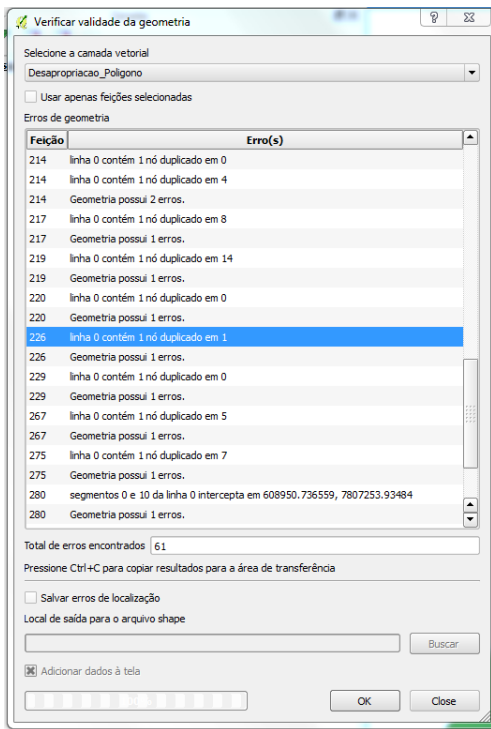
Verificar validade da geometria

?

Selecione a camada vetorial

Desapropriacao_Poligono

Usar apenas feições selecionadas

Erros de geometria

| Feição | Erro(s) |
|---|---|
| 214 | linha 0 contém 1 nó duplicado em 0 |
| 214 | linha 0 contém 1 nó duplicado em 4 |
| 214 | Geometria possui 2 erros. |
| 217 | linha 0 contém 1 nó duplicado em 8 |
| 217 | Geometria possui 1 erros. |
| 219 | linha 0 contém 1 nó duplicado em 14 |
| 219 | Geometria possui 1 erros. |
| 220 | linha 0 contém 1 nó duplicado em 0 |
| 220 | Geometria possui 1 erros. |
| 226 | linha 0 contém 1 nó duplicado em 1 |
| 226 | Geometria possui 1 erros. |
| 229 | linha 0 contém 1 nó duplicado em 0 |
| 229 | Geometria possui 1 erros. |
| 267 | linha 0 contém 1 nó duplicado em 5 |
| 267 | Geometria possui 1 erros. |
| 275 | linha 0 contém 1 nó duplicado em 7 |
| 275 | Geometria possui 1 erros. |
| 280 | segmentos 0 e 10 da linha 0 intercepta em 608950.736559, 7807253.93484 |
| 280 | Geometria possui 1 erros. |

Total de erros encontrados 61

Pressione Ctrl+C para copiar resultados para a área de transferência

Salvar erros de localização

Local de saída para o arquivo shape

Buscar

Adicionar dados à tela

OK

Close